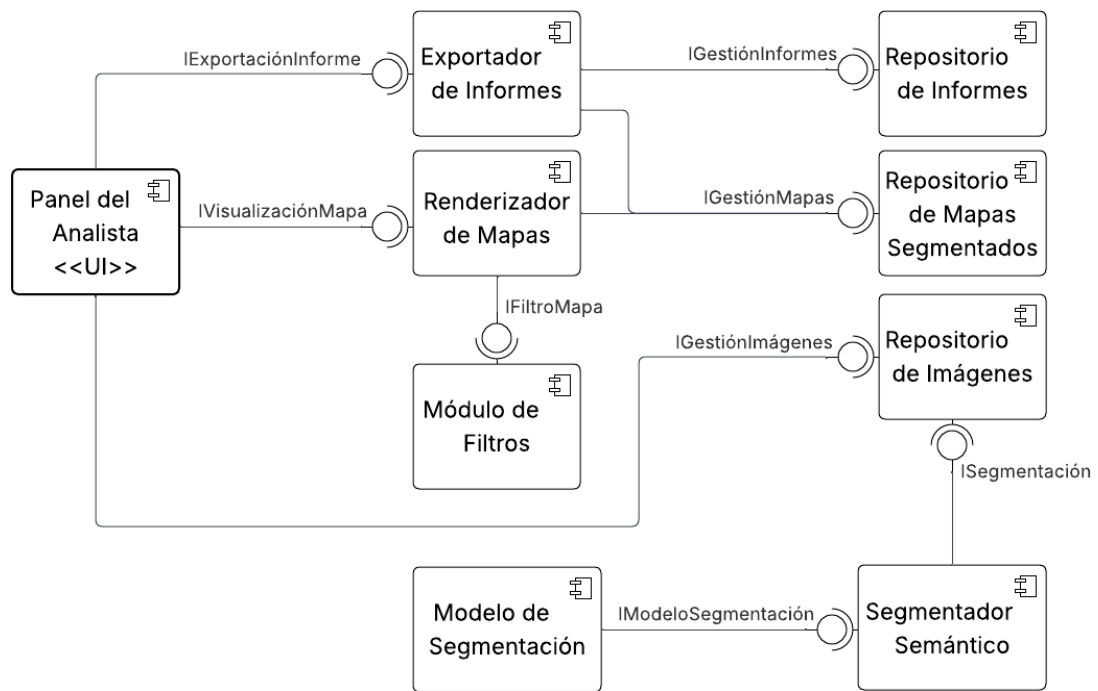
IExportaciónInforme

Exportador de Informes

IGestiónInformes

Repositorio de Informes

Panel del Analista <<UI>>

IVisualizaciónMapa

Renderizador de Mapas

IGestiónMapas

Repositorio de Mapas Segmentados

IFiltroMapa

IGestiónImágenes

Repositorio de Imágenes

Módulo de Filtros

ISegmentación

Modelo de Segmentación

IModeloSegmentación

Segmentador Semántico